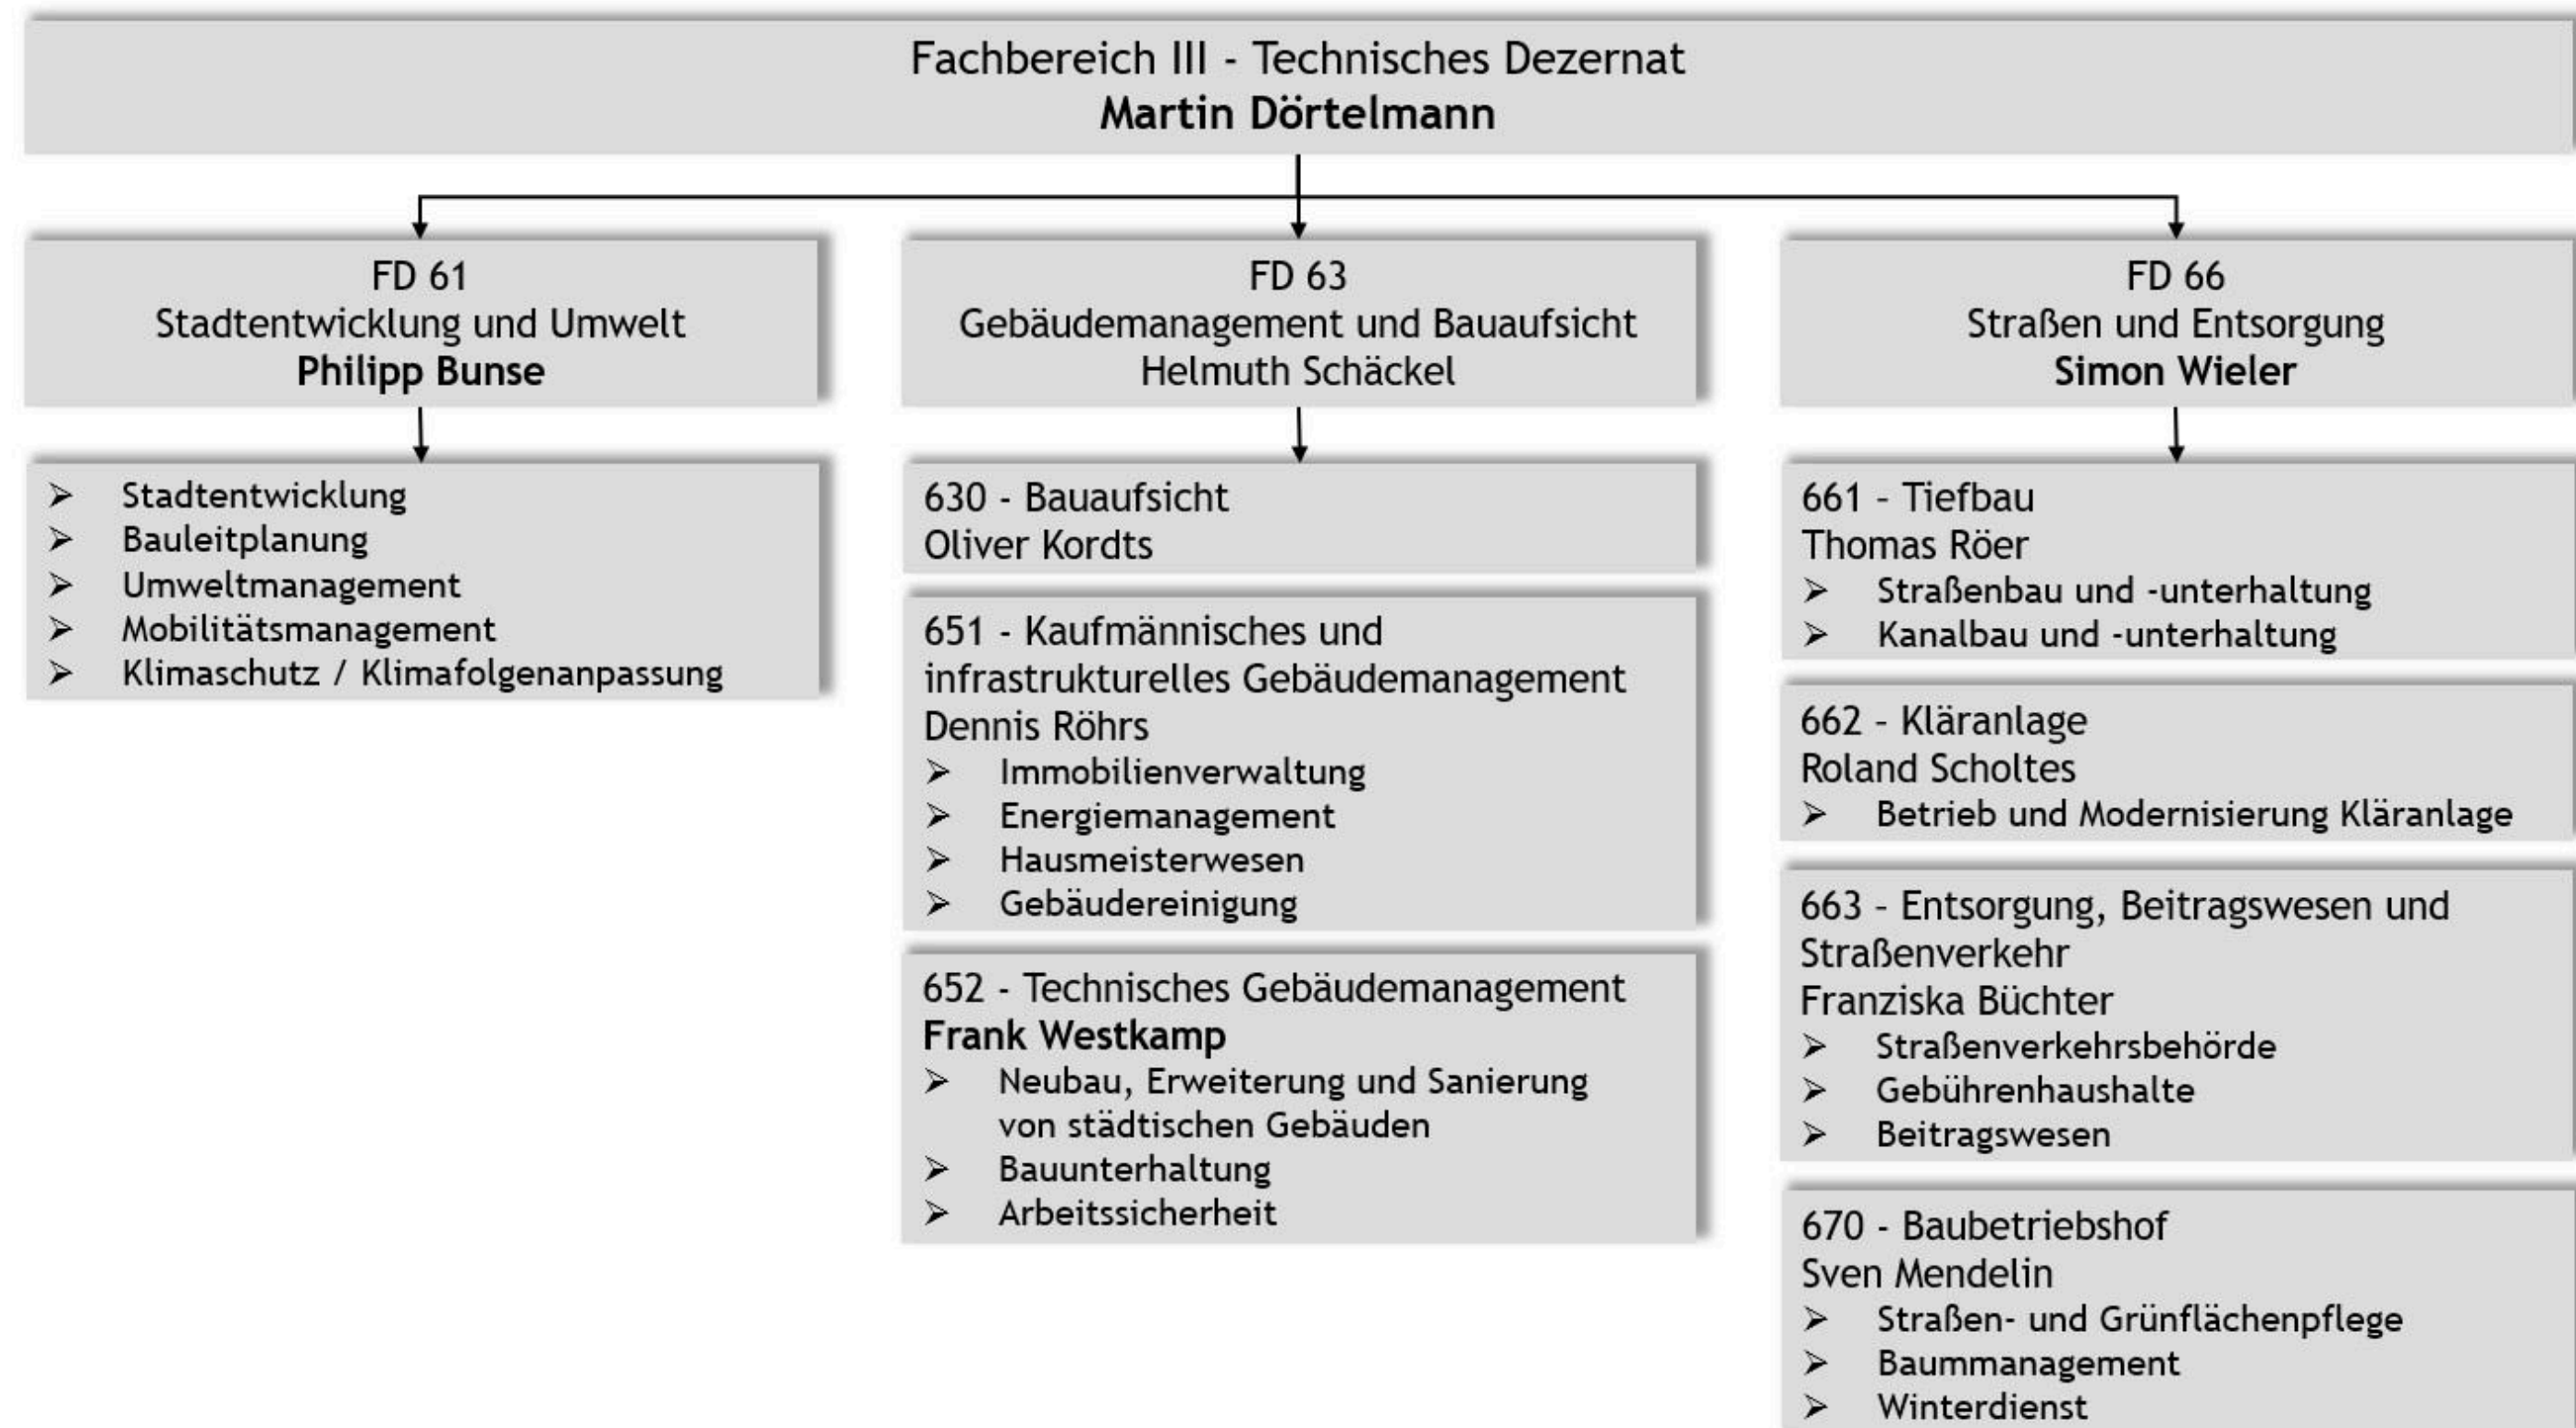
Fachbereich III - Technisches Dezernat
Martin Dörtelmann

FD 61
Stadtentwicklung und Umwelt
Philipp Bunse

- Stadtentwicklung
- Bauleitplanung
- Umweltmanagement
- Mobilitätsmanagement
- Klimaschutz / Klimafolgenanpassung

FD 63
Gebäudemanagement und Bauaufsicht
Helmuth Schäckel

630 - Bauaufsicht
Oliver Kordts

651 - Kaufmännisches und infrastrukturelles Gebäudemanagement
Dennis Röhrs
- Immobilienverwaltung
- Energiemanagement
- Hausmeisterwesen
- Gebäudereinigung

652 - Technisches Gebäudemanagement
Frank Westkamp
- Neubau, Erweiterung und Sanierung von städtischen Gebäuden
- Bauunterhaltung
- Arbeitssicherheit

FD 66
Straßen und Entsorgung
Simon Wieler

661 - Tiefbau
Thomas Röer
- Straßenbau und -unterhaltung
- Kanalbau und -unterhaltung

662 - Kläranlage
Roland Scholtes
- Betrieb und Modernisierung Kläranlage

663 - Entsorgung, Beitragswesen und Straßenverkehr
Franziska Büchter
- Straßenverkehrsbehörde
- Gebührenhaushalte
- Beitragswesen

670 - Baubetriebshof
Sven Mendelin
- Straßen- und Grünflächenpflege
- Baummanagement
- Winterdienst